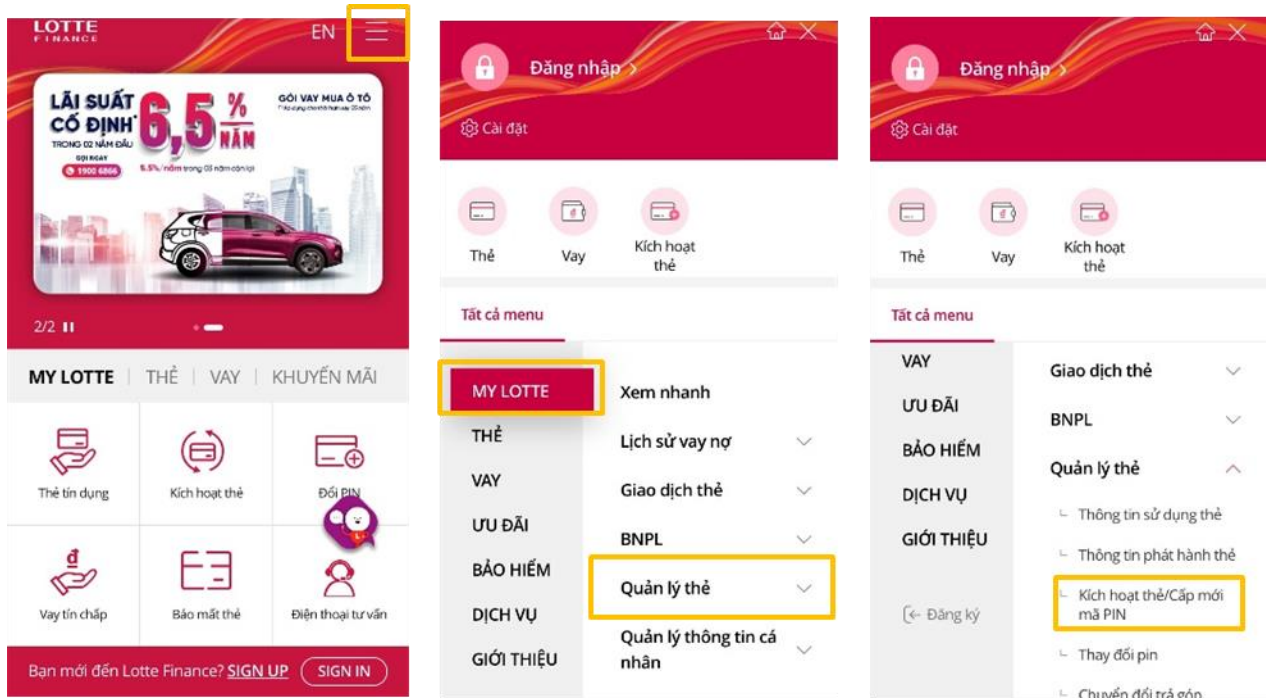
LOTTE FINANCE

EN

LÃI SUẤT CỐ ĐỊNH 6,5 % NĂM

TRONG 02 NĂM ĐẦU

GỌI NGAY 1900 6866

GÓI VAY MUA Ô TÔ

5.5%/năm trong 03 năm còn lại

2/2

MY LOTTE | THẺ | VAY | KHUYẾN MÃI

Thẻ tín dụng

Kích hoạt thẻ

Đổi PIN

Vay tín chấp

Bảo mật thẻ

Điện thoại tư vấn

Bạn mới đến Lotte Finance? SIGN UP SIGN IN

Đăng nhập >

Cài đặt

Thẻ

Vay

Kích hoạt thẻ

Tất cả menu

MY LOTTE

THẺ

VAY

ƯU ĐÃI

BẢO HIỂM

DỊCH VỤ

GIỚI THIỆU

Xem nhanh

Lịch sử vay nợ

Giao dịch thẻ

BNPL

Quản lý thẻ

Quản lý thông tin cá nhân

Đăng nhập >

Cài đặt

Thẻ

Vay

Kích hoạt thẻ

Tất cả menu

VAY

ƯU ĐÃI

BẢO HIỂM

DỊCH VỤ

GIỚI THIỆU

Đăng ký

Giao dịch thẻ

BNPL

Quản lý thẻ

Thông tin sử dụng thẻ

Thông tin phát hành thẻ

Kích hoạt thẻ/Cấp mới mã PIN

Thay đổi pin

Chuyển đổi trả góp